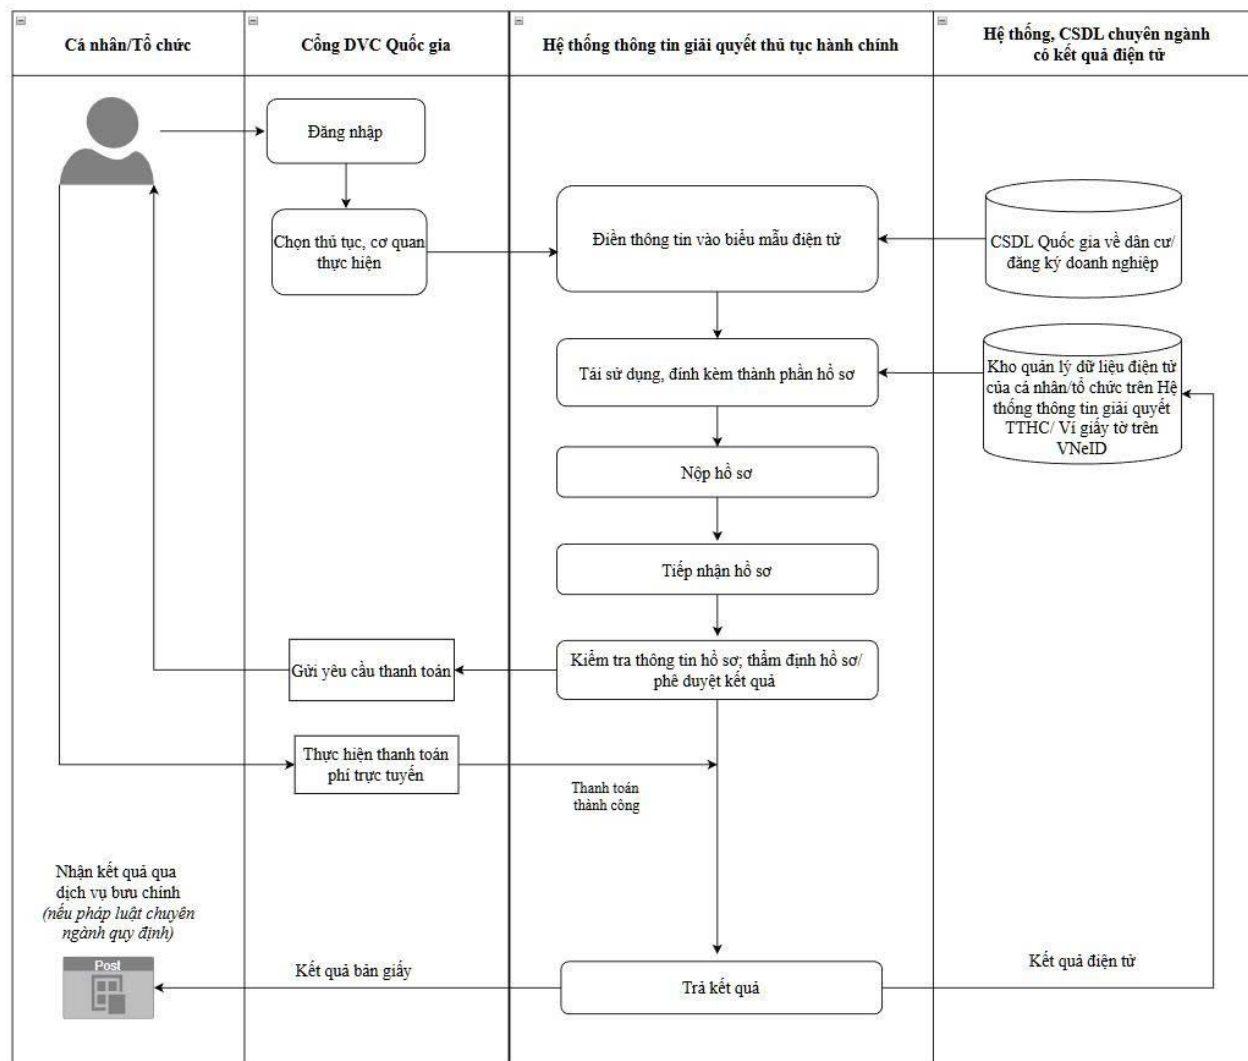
Cá nhân/Tổ chức

Cổng DVC Quốc gia

Hệ thống thông tin giải quyết thủ tục hành chính

Hệ thống, CSDL chuyên ngành có kết quả điện tử

Đăng nhập

Chọn thủ tục, cơ quan thực hiện

Điền thông tin vào biểu mẫu điện tử

CSDL Quốc gia về dân cư/ đăng ký doanh nghiệp

Tái sử dụng, đính kèm thành phần hồ sơ

Kho quản lý dữ liệu điện tử của cá nhân/tổ chức trên Hệ thống thông tin giải quyết TTHC/ Ví giấy tờ trên VNeID

Nộp hồ sơ

Tiếp nhận hồ sơ

Gửi yêu cầu thanh toán

Kiểm tra thông tin hồ sơ, thẩm định hồ sơ/ phê duyệt kết quả

Thực hiện thanh toán phí trực tuyến

Thanh toán thành công

Nhận kết quả qua dịch vụ bưu chính *(nếu pháp luật chuyên ngành quy định)*

Post

Kết quả bản giấy

Trả kết quả

Kết quả điện tử